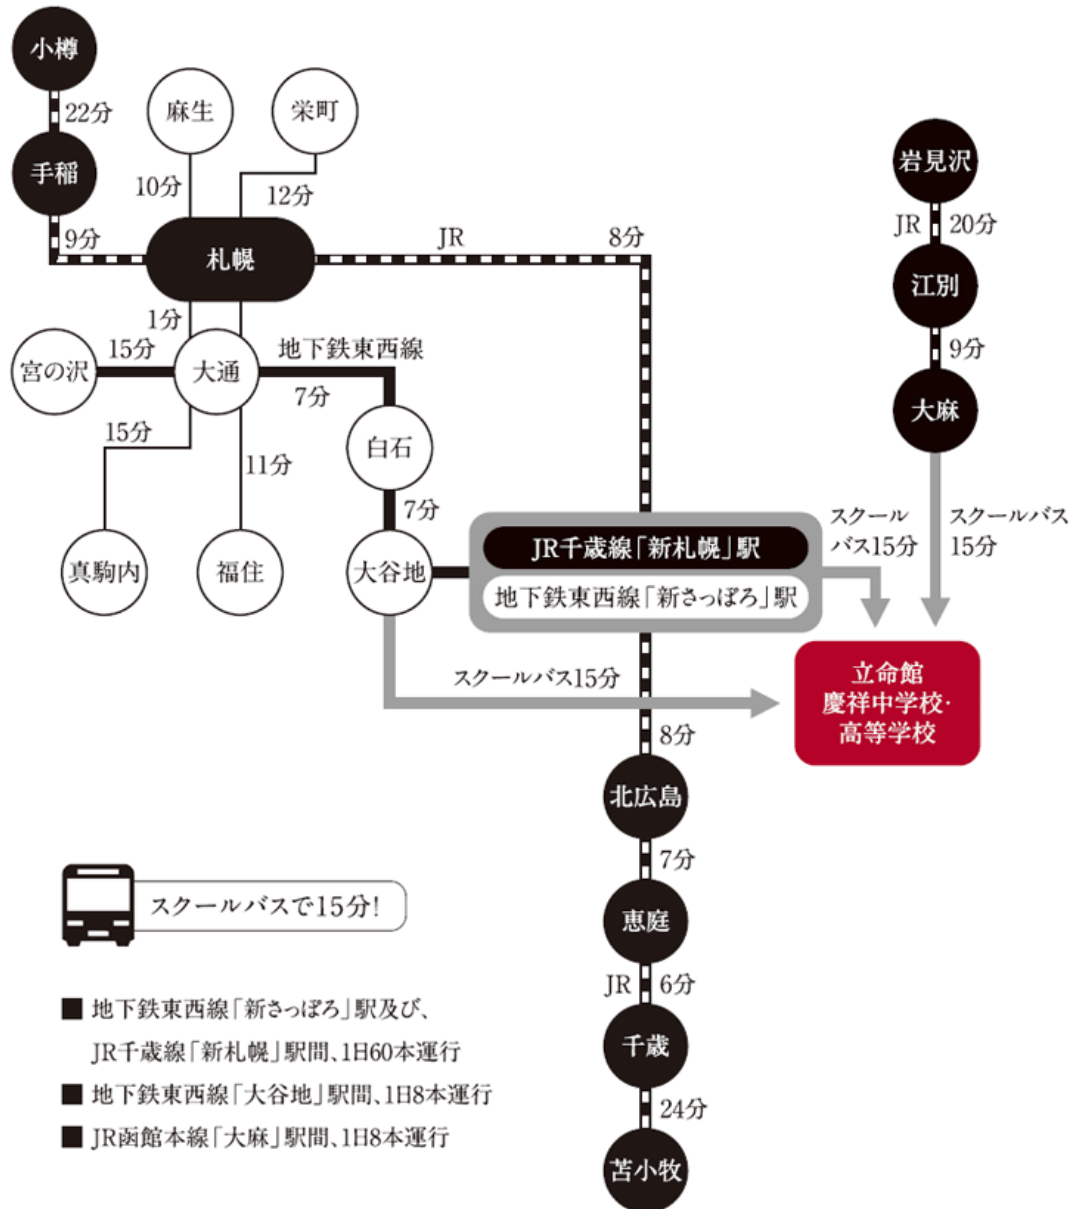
小樽
22分
手稲
9分
麻生
10分
栄町
12分
札幌
JR
8分
岩見沢
JR
20分
江別
9分
大麻
1分
宮の沢
15分
大通
地下鉄東西線
7分
白石
15分
11分
7分
真駒内
福住
大谷地
JR千歳線「新札幌」駅
地下鉄東西線「新さっぽろ」駅
スクールバス15分
スクールバス15分
スクールバス15分
立命館
慶祥中学校·
高等学校
8分
北広島
7分
恵庭
JR
6分
千歳
24分
苫小牧
スクールバスで15分!
■ 地下鉄東西線「新さっぽろ」駅及び、JR千歳線「新札幌」駅間、1日60本運行
■ 地下鉄東西線「大谷地」駅間、1日8本運行
■ JR函館本線「大麻」駅間、1日8本運行